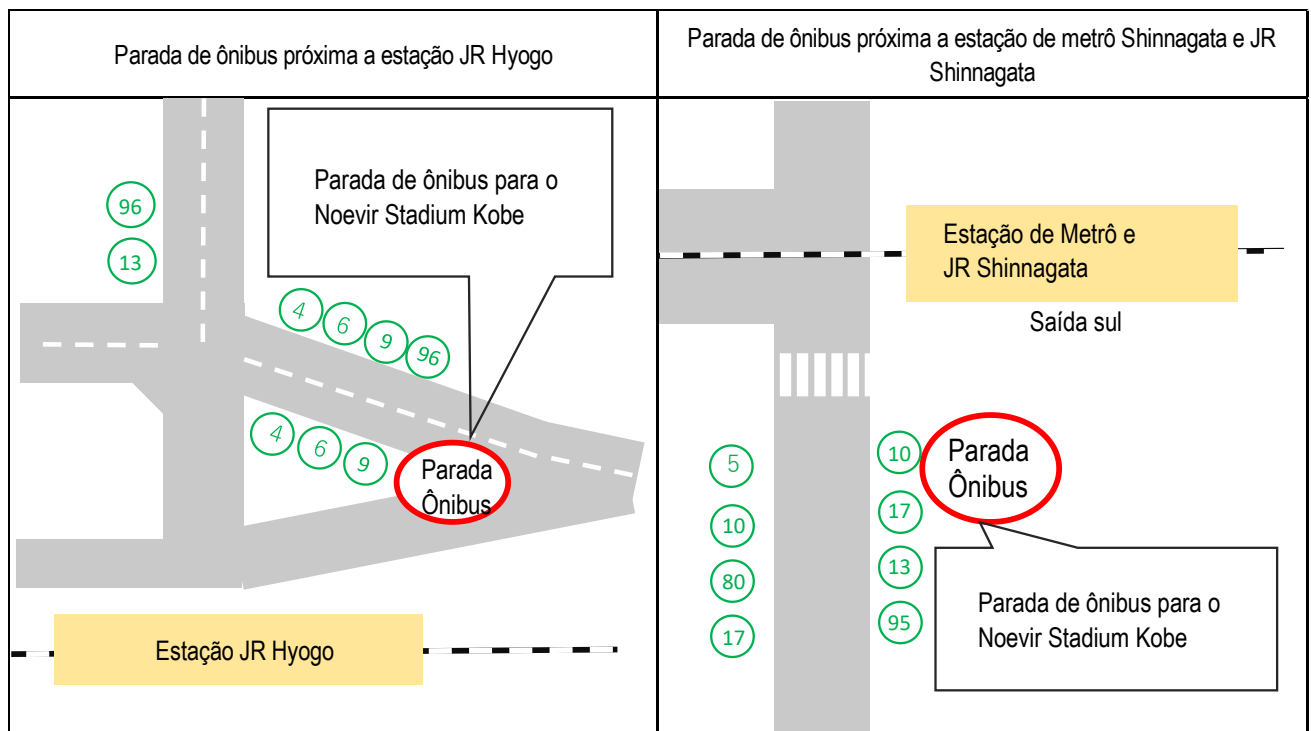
| Parada de ônibus próxima a estação JR Hyogo | Parada de ônibus próxima a estação de metrô Shinnagata e JR Shinnagata |
|---|---|
| 96<br>13<br>Parada de ônibus para o Noevir Stadium Kobe<br>4 6 9 96<br>4 6 9<br>Parada Ônibus<br>Estação JR Hyogo | Estação de Metrô e JR Shinnagata<br>Saída sul<br>5<br>10<br>80<br>17<br>10<br>17<br>13<br>95<br>Parada Ônibus<br>Parada de ônibus para o Noevir Stadium Kobe |